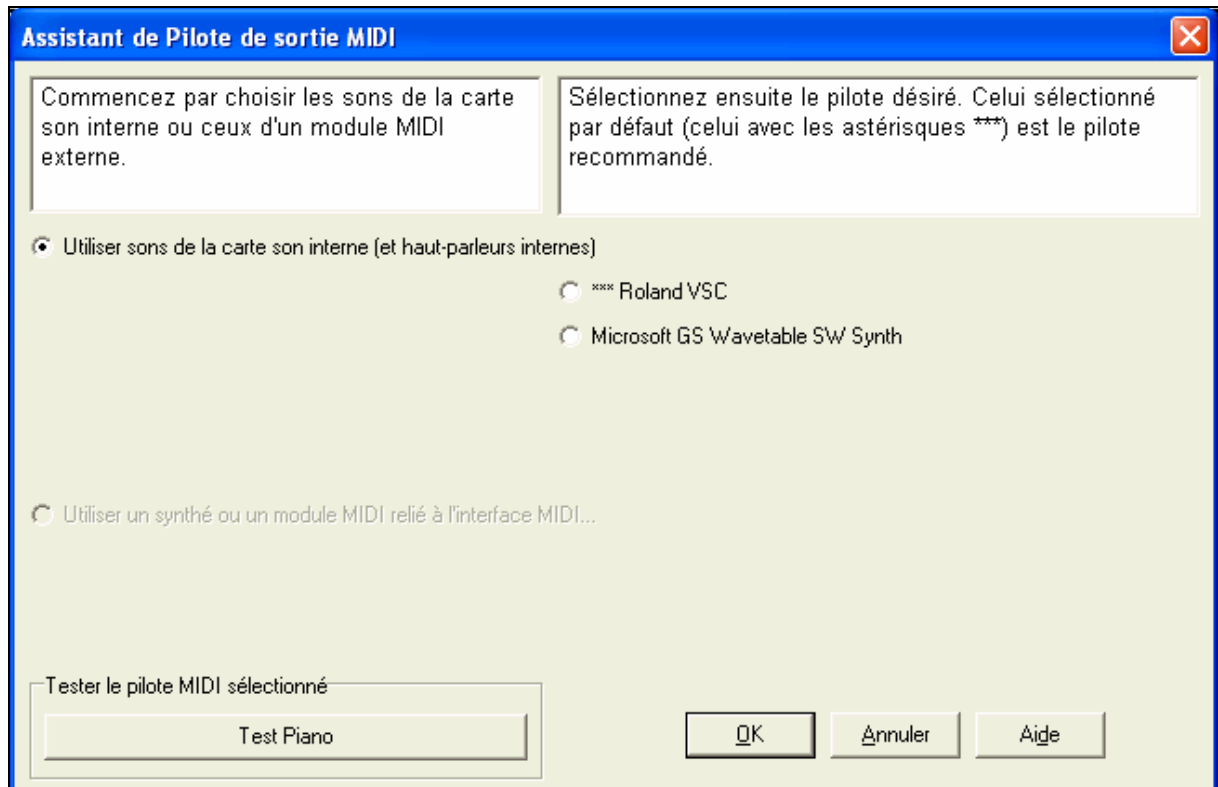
Assistant de Pilote de sortie MIDI

Commencez par choisir les sons de la carte son interne ou ceux d'un module MIDI externe.

Sélectionnez ensuite le pilote désiré. Celui sélectionné par défaut (celui avec les astérisques ***) est le pilote recommandé.

Utiliser sons de la carte son interne (et haut-parleurs internes)

*** Roland VSC

Microsoft GS Wavetable SW Synth

Utiliser un synthé ou un module MIDI relié à l'interface MIDI...

Tester le pilote MIDI sélectionné

Test Piano

OK

Annuler

Aide